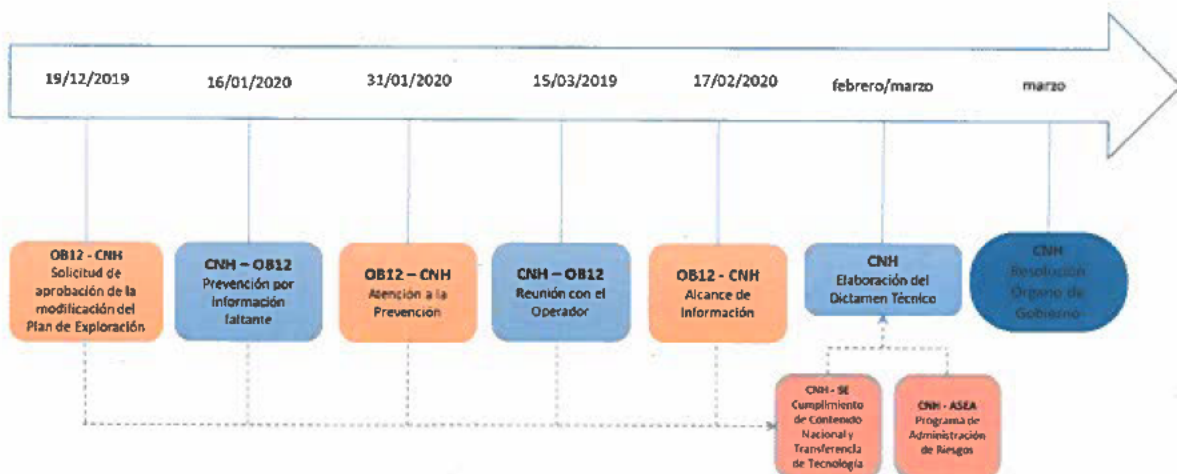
19/12/2019

16/01/2020

31/01/2020

15/03/2019

17/02/2020

febrero/marzo

marzo

OB12 - CNH
Solicitud de aprobación de la modificación del Plan de Exploración

CNH – OB12
Prevención por información faltante

OB12 – CNH
Atención a la Prevención

CNH – OB12
Reunión con el Operador

OB12 - CNH
Alcance de Información

CNH
Elaboración del Dictamen Técnico

CNH
Resolución Órgano de Gobierno

CNH - SE
Cumplimiento de Contenido Nacional y Transferencia de Tecnología

CNH - ASEA
Programa de Administración de Riesgos